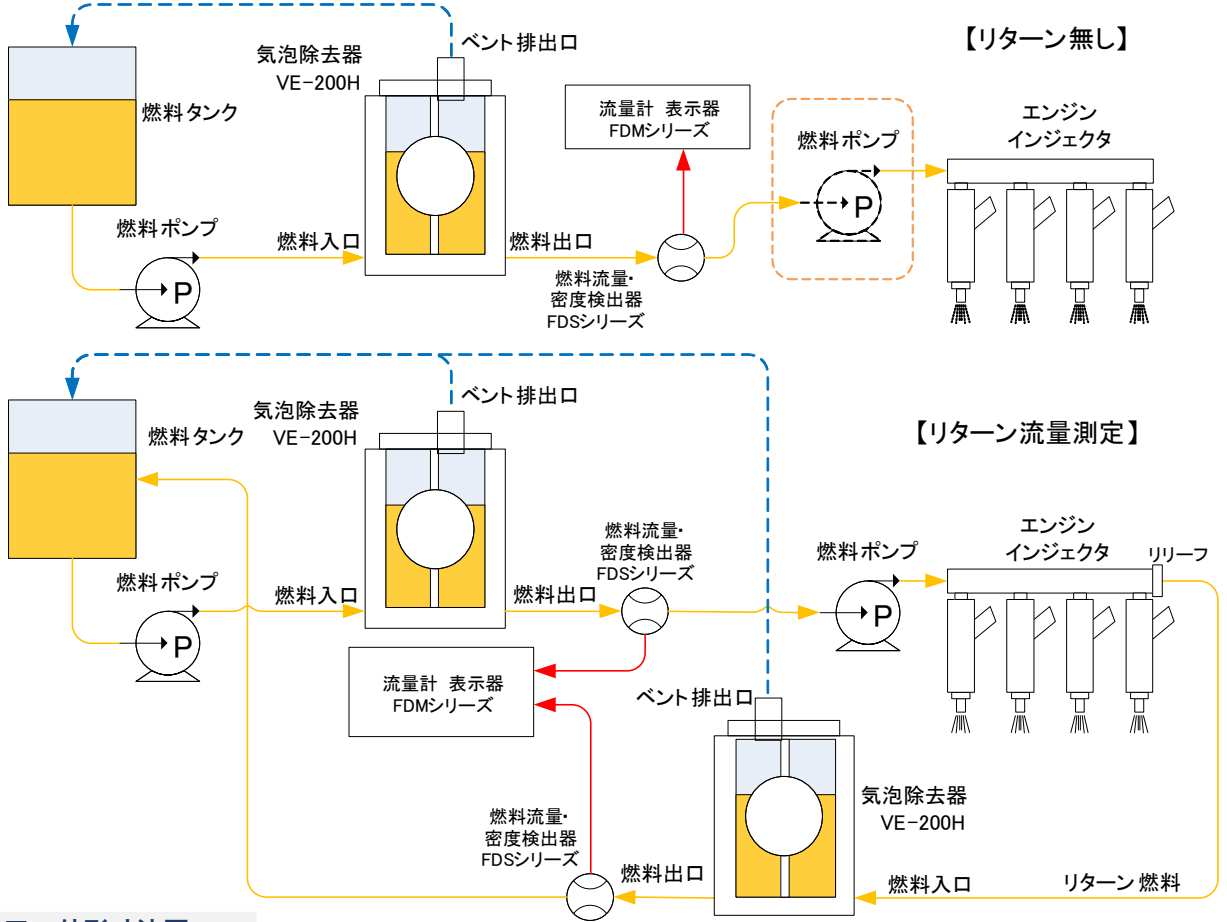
ベント排出口
気泡除去器
VE-200H
【リターン無し】
燃料タンク
流量計 表示器
FDMシリーズ
燃料ポンプ
エンジン
インジェクタ
燃料ポンプ
P
燃料入口
燃料出口
P
燃料流量･
密度検出器
FDSシリーズ

ベント排出口
気泡除去器
燃料タンク
VE-200H
【リターン流量測定】
燃料流量･
密度検出器
FDSシリーズ
エンジン
燃料ポンプ
インジェクタ
リリーフ
燃料ポンプ
燃料入口
燃料出口
P
P
流量計 表示器
FDMシリーズ
ベント排出口
気泡除去器
VE-200H
燃料流量･
密度検出器
FDSシリーズ
燃料出口
燃料入口
リターン 燃料